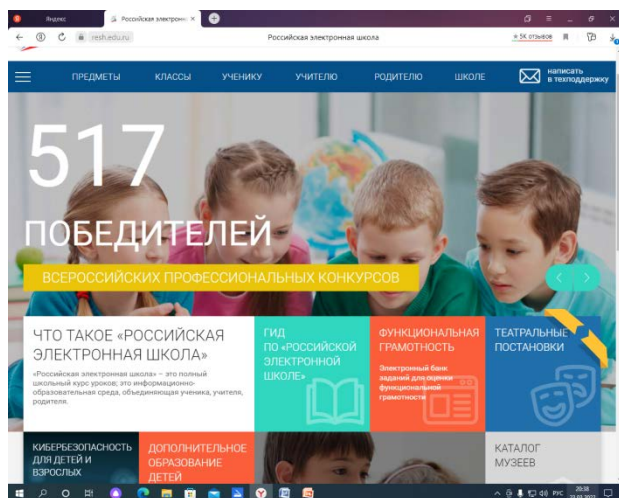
Яндекс
Российская электронн ×
resh.edu.ru
Российская электронная школа
★ 5К отзывов

ПРЕДМЕТЫ
КЛАССЫ
УЧЕНИКУ
УЧИТЕЛЮ
РОДИТЕЛЮ
ШКОЛЕ
написать в техподдержку

517
ПОБЕДИТЕЛЕЙ
ВСЕРОССИЙСКИХ ПРОФЕССИОНАЛЬНЫХ КОНКУРСОВ

ЧТО ТАКОЕ «РОССИЙСКАЯ ЭЛЕКТРОННАЯ ШКОЛА»

«Российская электронная школа» – это полный школьный курс уроков; это информационно-образовательная среда, объединяющая ученика, учителя, родителя.

ГИД ПО «РОССИЙСКОЙ ЭЛЕКТРОННОЙ ШКОЛЕ»

ФУНКЦИОНАЛЬНАЯ ГРАМОТНОСТЬ

Электронный банк заданий для оценки функциональной грамотности

ТЕАТРАЛЬНЫЕ ПОСТАНОВКИ

КИБЕРБЕЗОПАСНОСТЬ ДЛЯ ДЕТЕЙ И ВЗРОСЛЫХ

ДОПОЛНИТЕЛЬНОЕ ОБРАЗОВАНИЕ ДЕТЕЙ

КАТАЛОГ МУЗЕЕВ

РУС
20:38
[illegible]